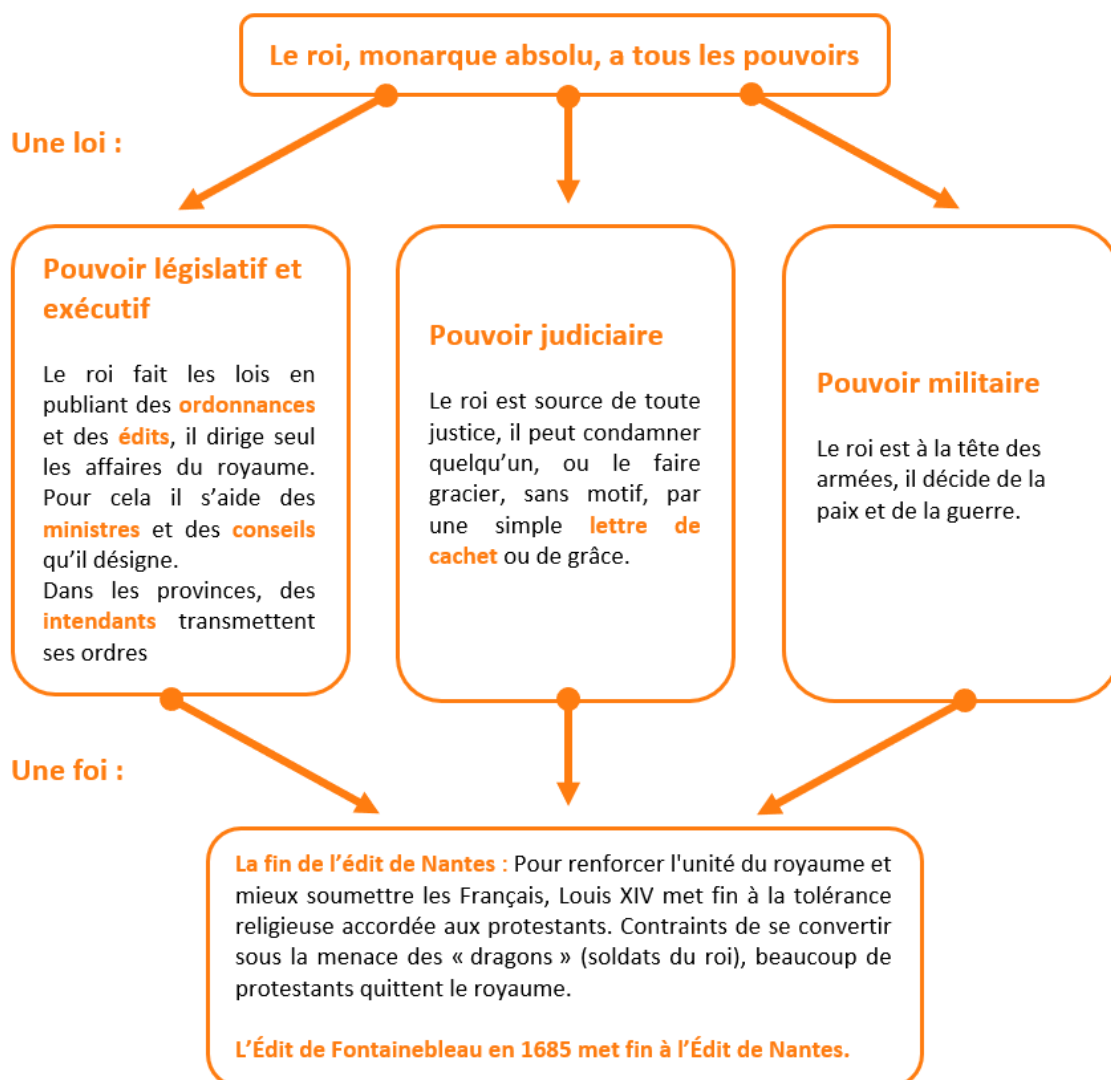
Le roi, monarque absolu, a tous les pouvoirs

Une loi :

Pouvoir législatif et exécutif

Le roi fait les lois en publiant des ordonnances et des édits, il dirige seul les affaires du royaume. Pour cela il s'aide des ministres et des conseils qu'il désigne.
Dans les provinces, des intendants transmettent ses ordres

Pouvoir judiciaire

Le roi est source de toute justice, il peut condamner quelqu'un, ou le faire gracier, sans motif, par une simple lettre de cachet ou de grâce.

Pouvoir militaire

Le roi est à la tête des armées, il décide de la paix et de la guerre.

Une foi :

La fin de l'édit de Nantes : Pour renforcer l'unité du royaume et mieux soumettre les Français, Louis XIV met fin à la tolérance religieuse accordée aux protestants. Contraints de se convertir sous la menace des « dragons » (soldats du roi), beaucoup de protestants quittent le royaume.

L'Édit de Fontainebleau en 1685 met fin à l'Édit de Nantes.